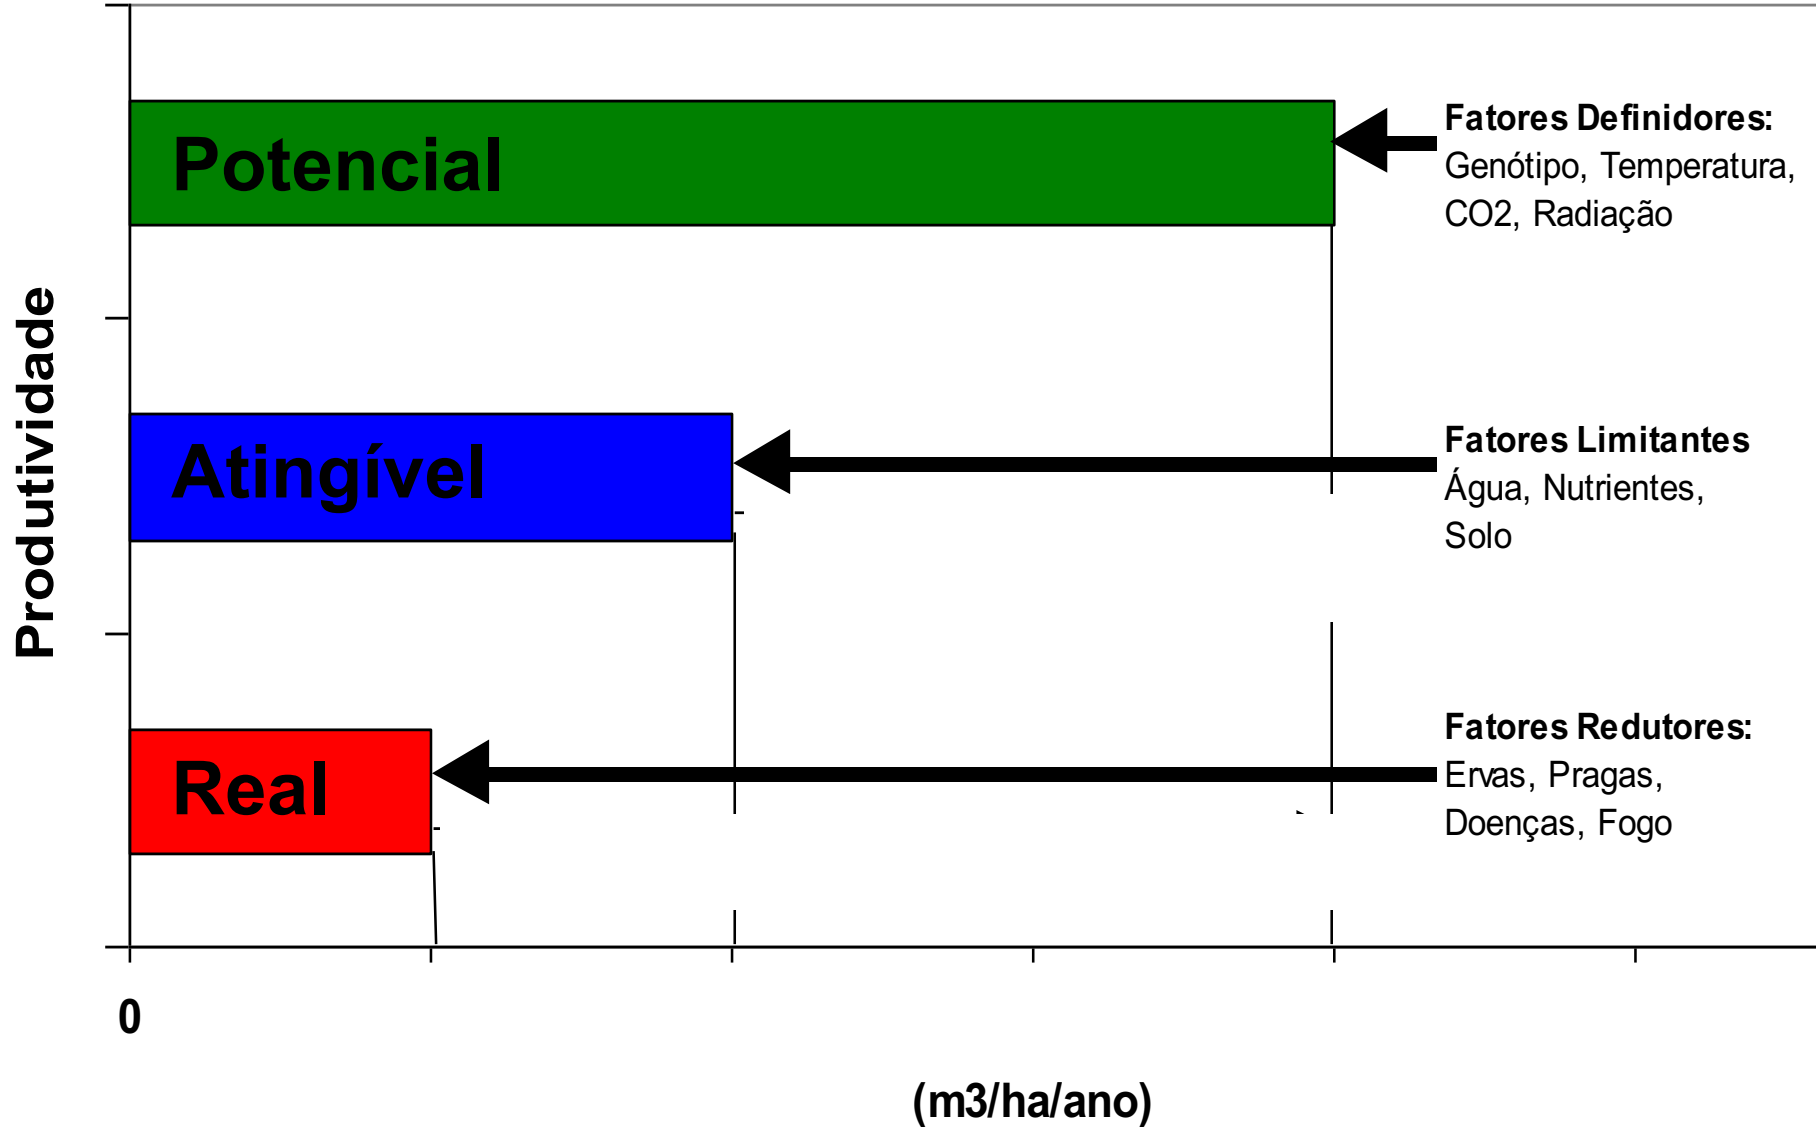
Produtividade

Potencial

Fatores Definidores:
Genótipo, Temperatura, CO2, Radiação

Atingível

Fatores Limitantes
Água, Nutrientes, Solo

Real

Fatores Redutores:
Ervas, Pragas, Doenças, Fogo

0

(m3/ha/ano)